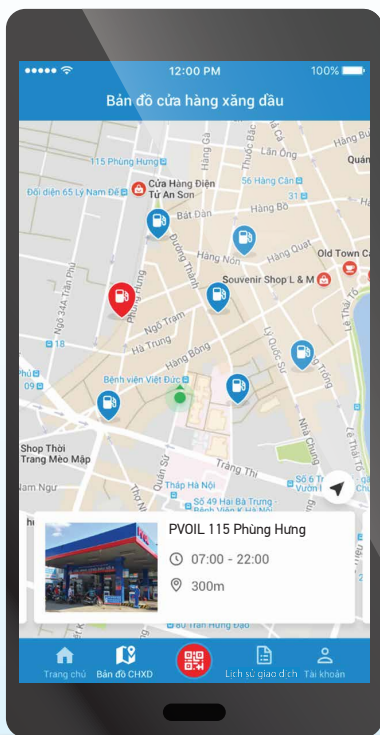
12:00 PM
100%
Bản đồ cửa hàng xăng dầu
115 Phùng Hưng
Đối diện 65 Lý Nam Đế
Cửa Hàng Điện Tứ An Sơn
56 Hàng Cân
Lãn Ông
Bát Đàn
Hàng Bồ
Hàng Nón
Hàng Quạt
Old Town Ca
Souvenir Shop L & M
Ngõ 34A Trần Phú
Phùng Hưng
Đường Thành
Ngõ Trạm
Hà Trung
Hàng Bông
Lý Quốc Sư
Bệnh viện Việt Đức
Shop Thời Trang Mèo Mập
Quán Sứ
Tràng Thi
Thư viện Hà Nội
Nam Ngư
Tháp Hà Nội
Số 49 Hai Bà Trưng
Bà Triệu
Nhà Chung
Lê Thái Tổ
PVOIL 115 Phùng Hưng
07:00 - 22:00
300m
Trần Hưng Đạo
Trang chủ
Bản đồ CHXD
Lịch sử giao dịch
Tài khoản